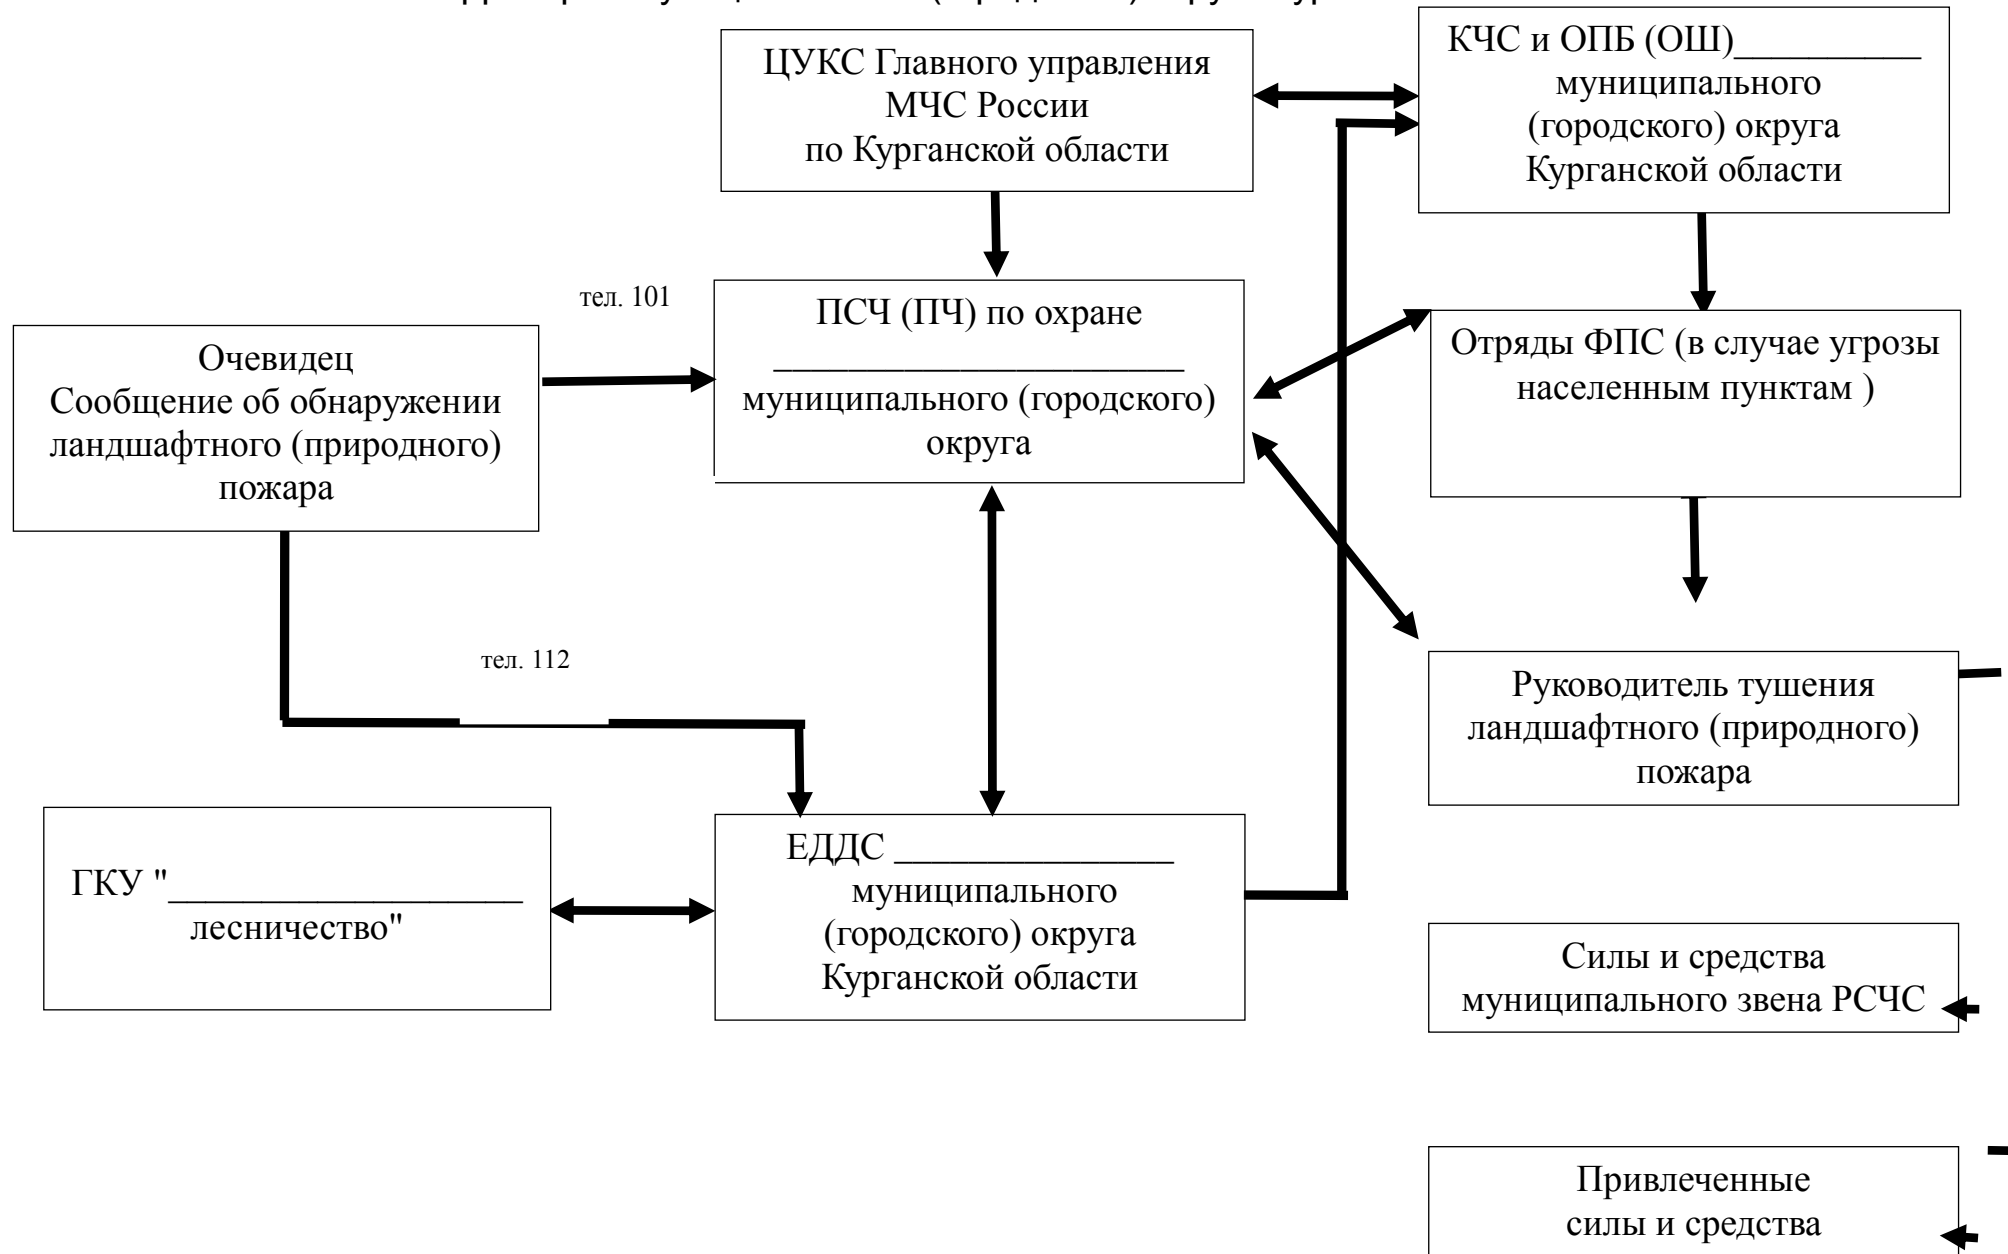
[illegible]

ЦУКС Главного управления МЧС России по Курганской области

КЧС и ОПБ (ОШ)__________ муниципального (городского) округа Курганской области

тел. 101

ПСЧ (ПЧ) по охране ______________________ муниципального (городского) округа

Очевидец
Сообщение об обнаружении ландшафтного (природного) пожара

Отряды ФПС (в случае угрозы населенным пунктам )

тел. 112

Руководитель тушения ландшафтного (природного) пожара

ГКУ "__________________ лесничество"

ЕДДС _______________ муниципального (городского) округа Курганской области

Силы и средства муниципального звена РСЧС

Привлеченные силы и средства